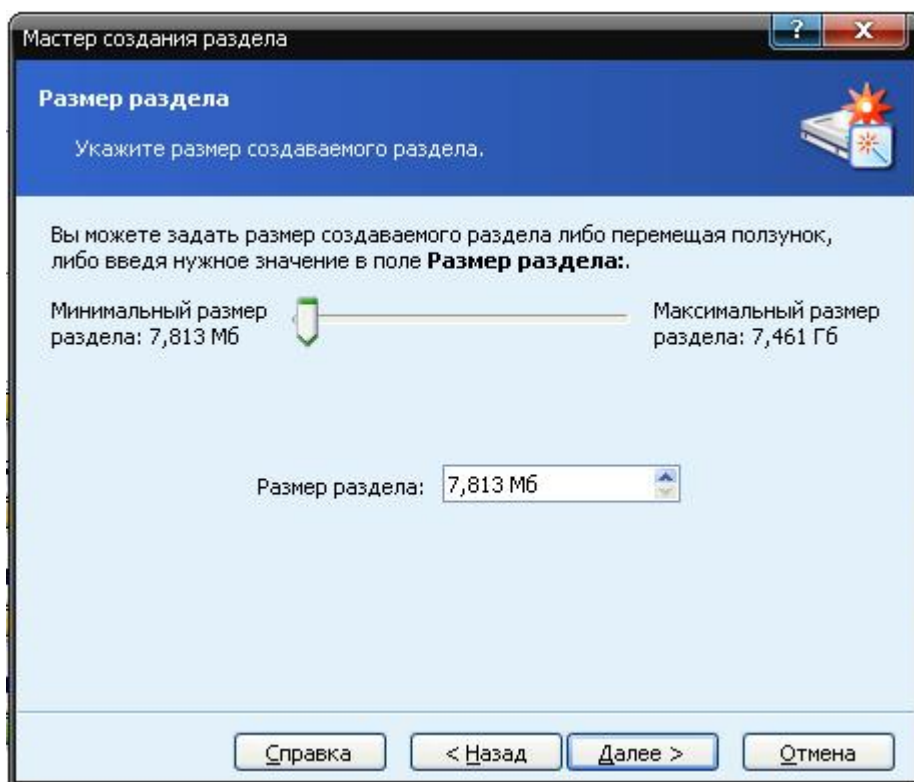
Мастер создания раздела

Размер раздела

Укажите размер создаваемого раздела.

Вы можете задать размер создаваемого раздела либо перемещая ползунок, либо введя нужное значение в поле **Размер раздела:**.

Минимальный размер раздела: 7,813 Мб

Максимальный размер раздела: 7,461 Гб

Размер раздела: 7,813 Мб

Справка

< Назад

Далее >

Отмена